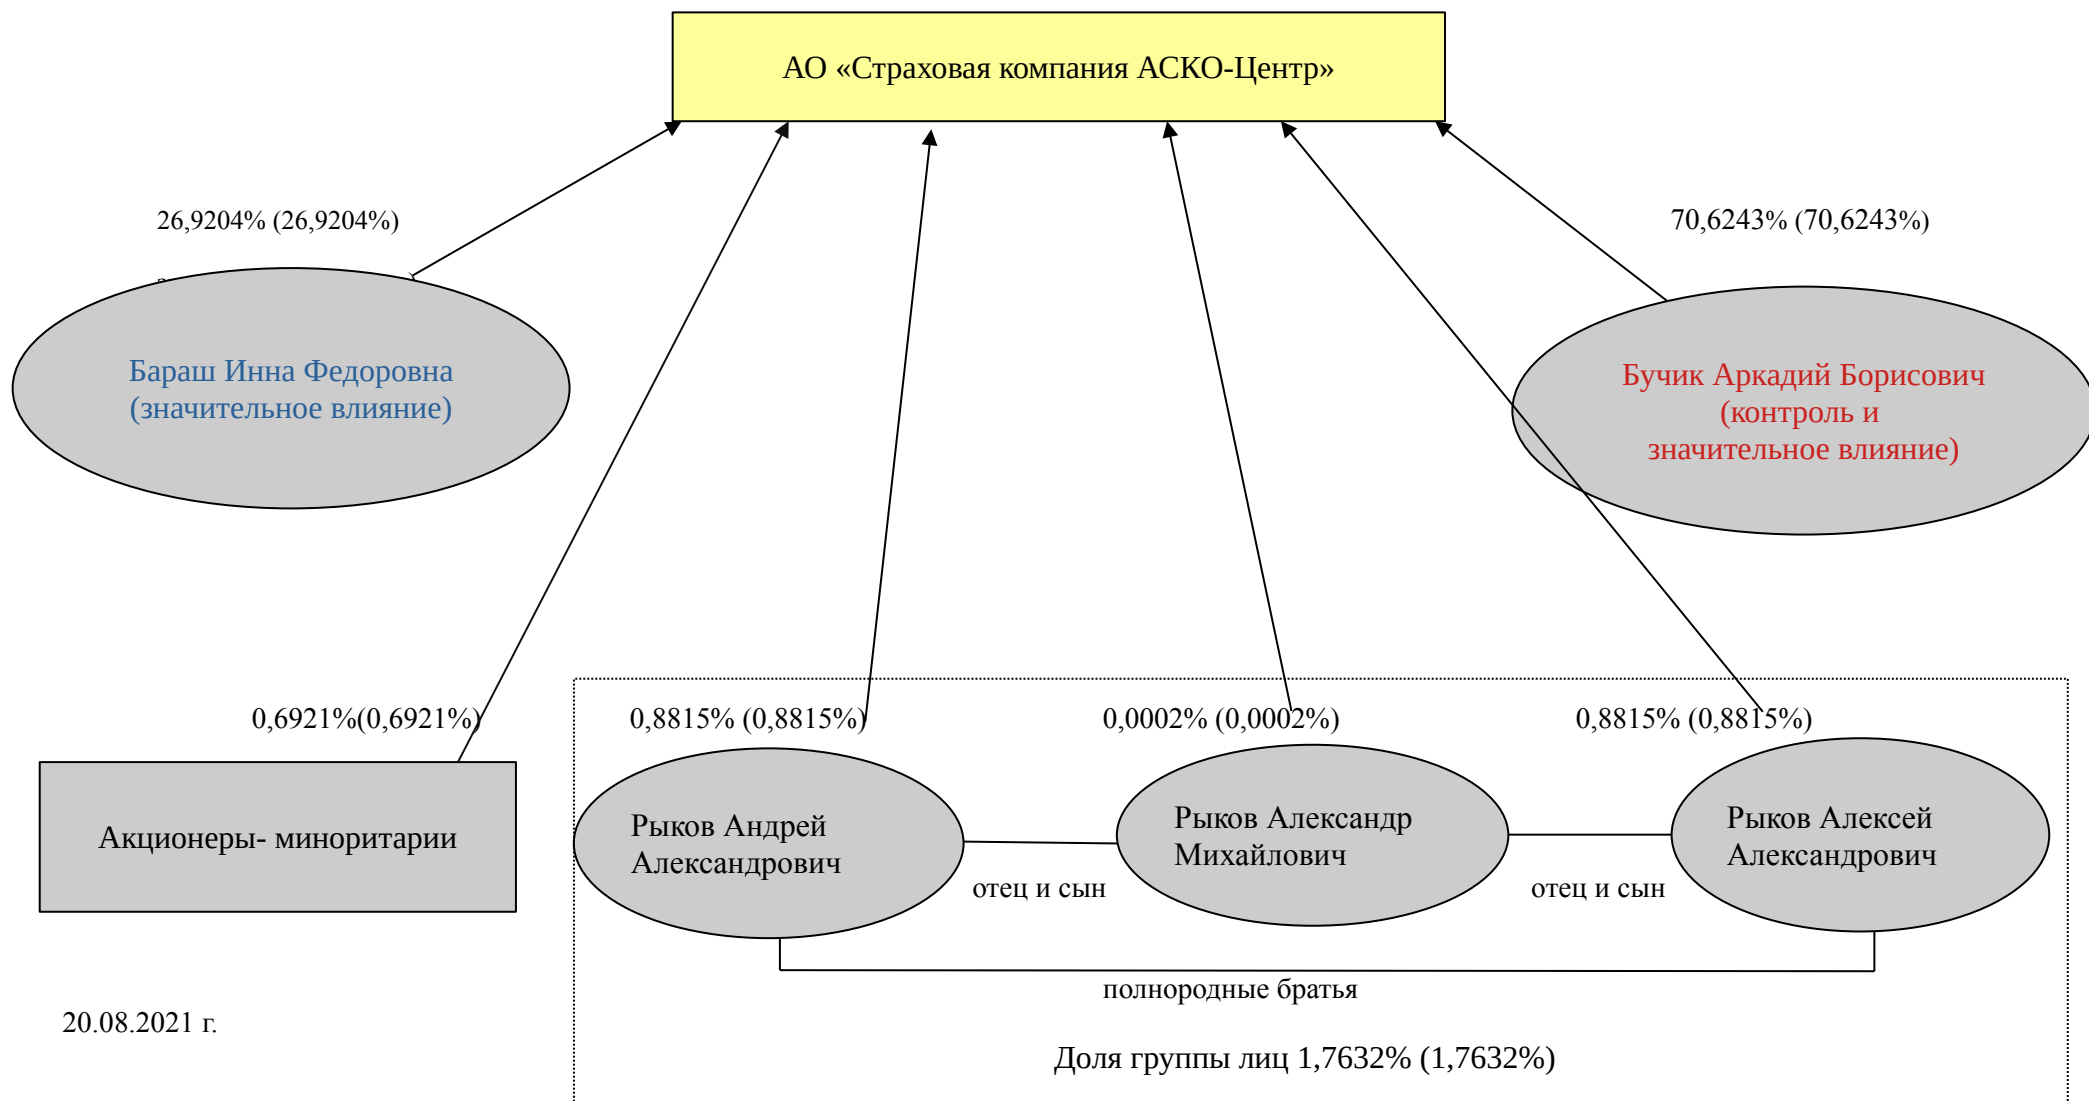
АО «Страховая компания АСКО-Центр»

26,9204% (26,9204%)

70,6243% (70,6243%)

Бараш Инна Федоровна (значительное влияние)

Бучик Аркадий Борисович (контроль и значительное влияние)

0,6921%(0,6921%)

0,8815% (0,8815%)

0,0002% (0,0002%)

0,8815% (0,8815%)

Акционеры- миноритарии

Рыков Андрей Александрович

Рыков Александр Михайлович

Рыков Алексей Александрович

отец и сын

отец и сын

полнородные братья

20.08.2021 г.

Доля группы лиц 1,7632% (1,7632%)